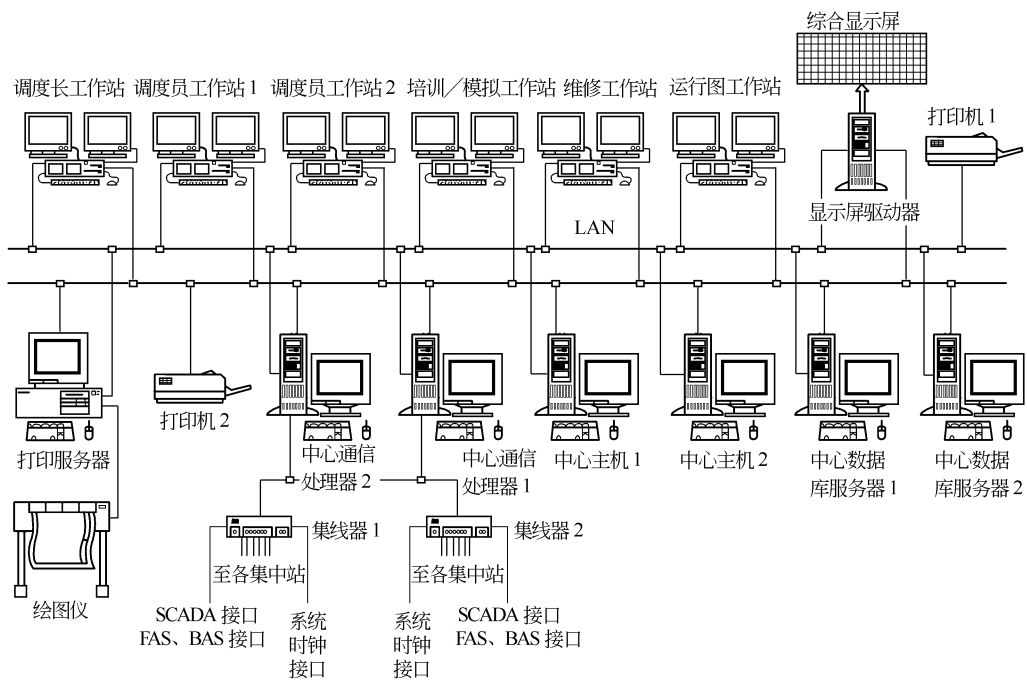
综合显示屏

调度长工作站 调度员工作站 1 调度员工作站 2 培训／模拟工作站 维修工作站 运行图工作站

打印机 1

显示屏驱动器

LAN

打印服务器

打印机 2

中心通信处理器 2

中心通信处理器 1

中心主机 1

中心主机 2

中心数据库服务器 1

中心数据库服务器 2

集线器 1

集线器 2

至各集中站

至各集中站

绘图仪

SCADA 接口
FAS、BAS 接口

系统时钟接口

系统时钟接口

SCADA 接口
FAS、BAS 接口